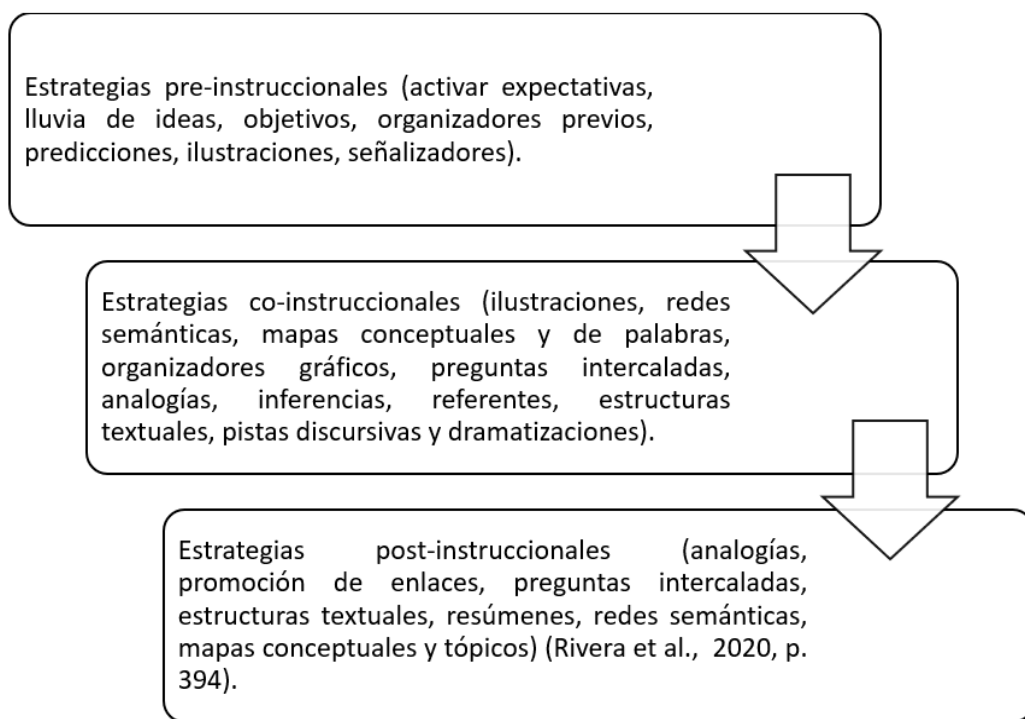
Estrategias pre-instruccionales (activar expectativas, lluvia de ideas, objetivos, organizadores previos, predicciones, ilustraciones, señalizadores).

Estrategias co-instruccionales (ilustraciones, redes semánticas, mapas conceptuales y de palabras, organizadores gráficos, preguntas intercaladas, analogías, inferencias, referentes, estructuras textuales, pistas discursivas y dramatizaciones).

Estrategias post-instruccionales (analogías, promoción de enlaces, preguntas intercaladas, estructuras textuales, resúmenes, redes semánticas, mapas conceptuales y tópicos) (Rivera et al., 2020, p. 394).